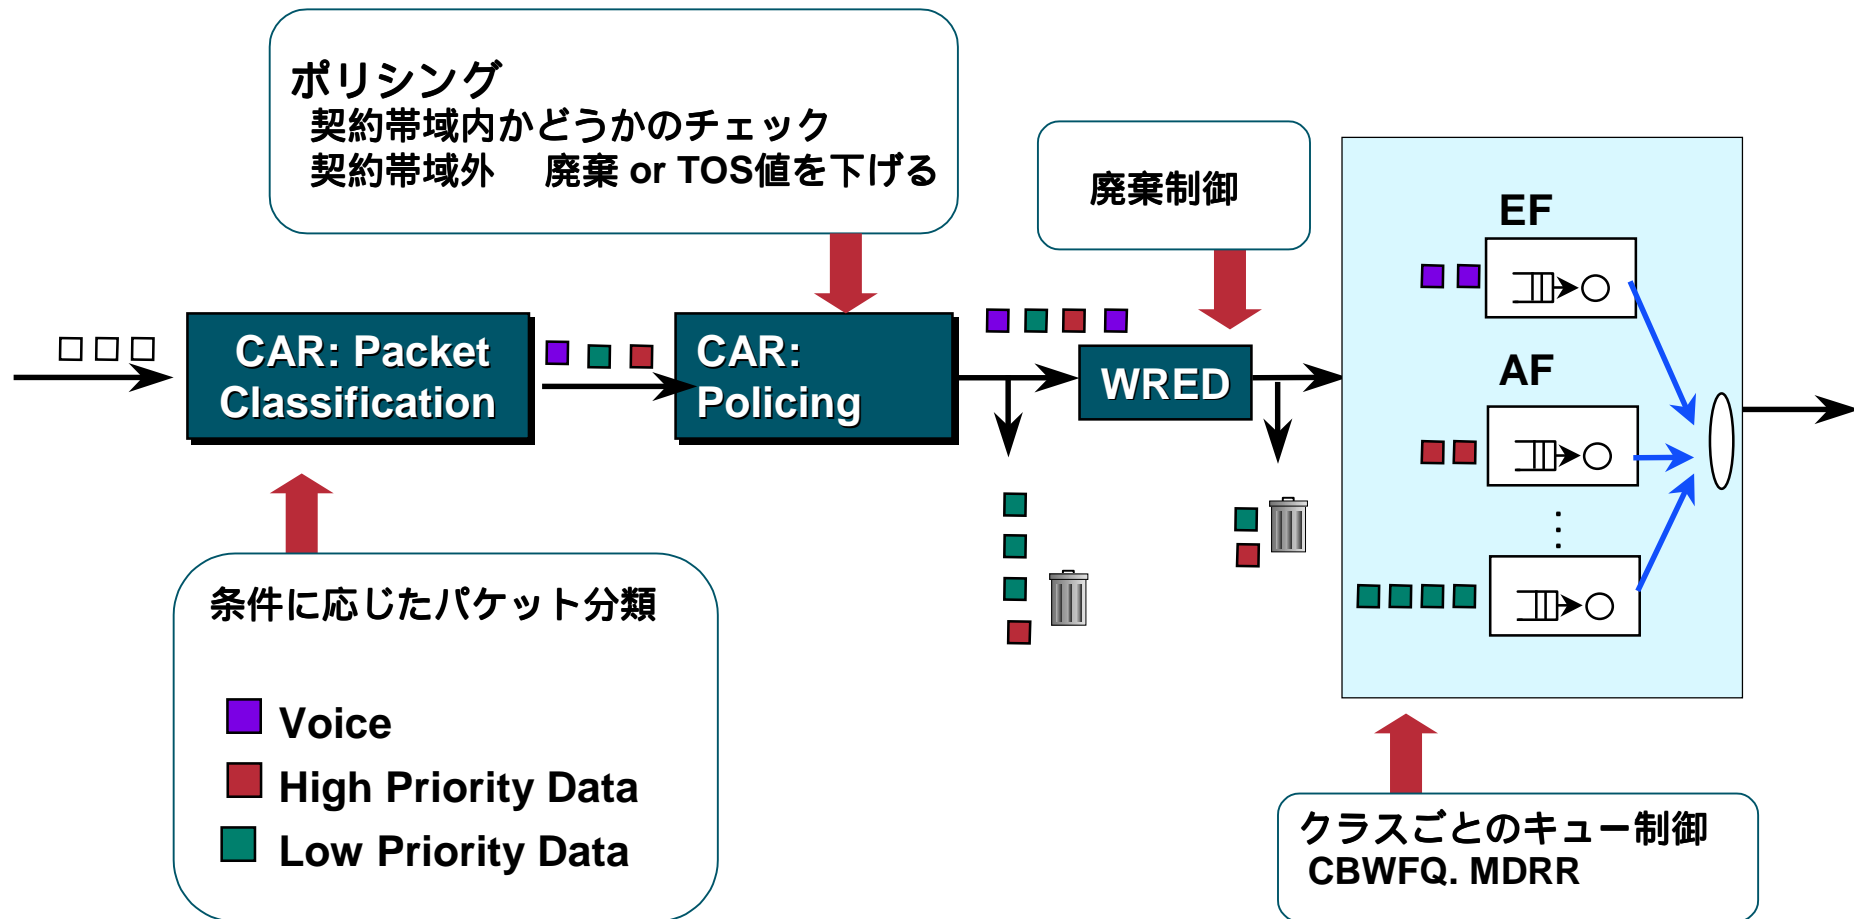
ポリシング
契約帯域内かどうかのチェック
契約帯域外　廃棄 or TOS値を下げる

廃棄制御

CAR: Packet Classification

CAR: Policing

WRED

EF

AF

条件に応じたパケット分類

Voice
High Priority Data
Low Priority Data

クラスごとのキュー制御
CBWFQ. MDRR